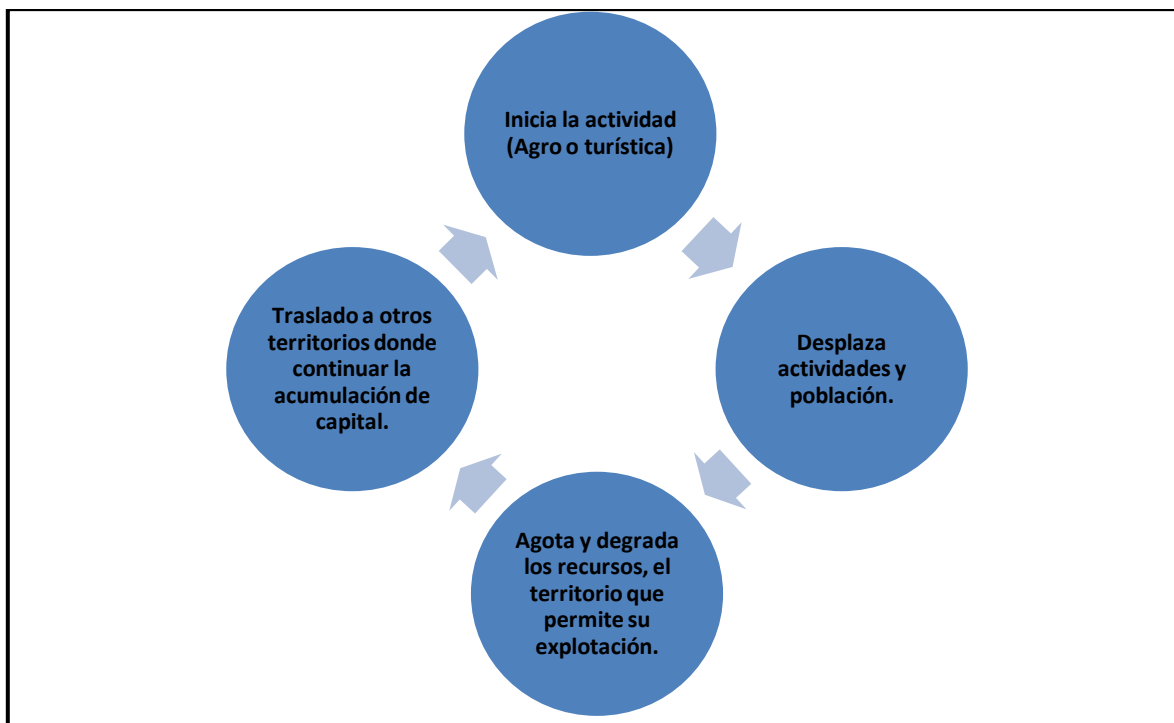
Inicia la actividad (Agro o turística)

Desplaza actividades y población.

Agota y degrada los recursos, el territorio que permite su explotación.

Traslado a otros territorios donde continuar la acumulación de capital.